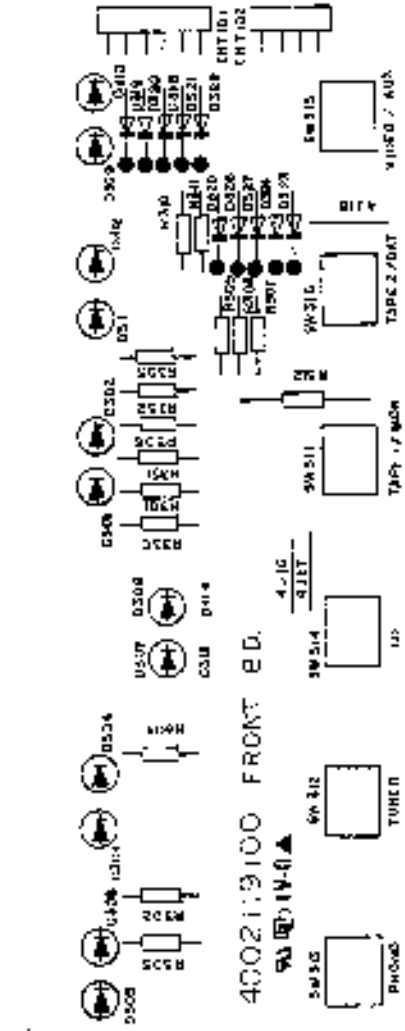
4002119100 FRONT B.D.
CN T101
CN T102
SW515
VIDEO / AUX
SW516
TAPE 2/DAT
SW511
TAPE 1/MON
SW514
CD
SW512
TUNER
SW510
PHONO
D508
D509
D512
D511
D513
D514
D515
D517
D518
D519
D520
D521
D522
D523
D524
D526
D527
R530
R531
R532
R533
R534
R535
R536
R537
R538
R539
R540
R541
R542
R543
R544
R545
R546